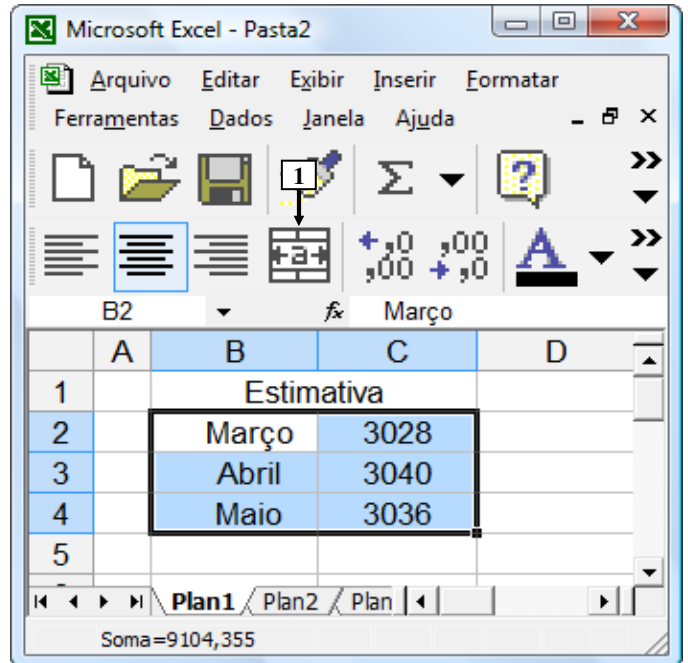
Microsoft Excel - Pasta2

Arquivo Editar Exibir Inserir Formatar Ferramentas Dados Janela Ajuda

1

B2 $f_x$ Março

| | A | B | C | D |
|---|---|---|---|---|
| 1 | | Estimativa | | |
| 2 | | Março | 3028 | |
| 3 | | Abril | 3040 | |
| 4 | | Maio | 3036 | |
| 5 | | | | |

Plan1 Plan2 Plan

Soma=9104,355